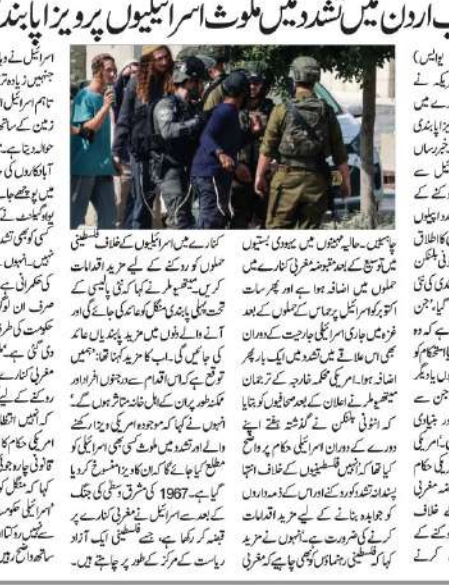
ب اردن میں تشدد میں ملوث اسرائیلیوں پر ویزا پابندی

کنارے میں اسرائیلیوں کے خلاف فلسطینی حملوں کو روکنے کے لیے مزید اقدامات کریں۔ مسٹر ملر نے کہا کہ نئی پالیسی کے تحت پہلی پابندی منگل کو جاری کی جائے گی اور آنے والے دنوں میں مزید پابندیاں عائد کی جائیں گی۔ اب کا مزید کہنا تھا: ہمیں توقع ہے کہ اس اقدام سے درجنوں افراد اور ممکنہ طور پر ان کے اہل خانہ متاثر ہوں گے۔ انہوں نے کہا کہ موجودہ امریکی ویزا رکھنے والے اور تشدد میں ملوث کسی بھی اسرائیلی کو مطلع کیا جائے گا کہ ان کا ویزا منسوخ کیا جا رہا ہے۔ 1967 کی مشرق وسطیٰ کی جنگ کے بعد سے اسرائیل نے مغربی کنارے پر قبضہ کر رکھا ہے، جسے فلسطینی ایک آزاد ریاست کے مرکز کے طور پر چاہتے ہیں۔

چاہیئں۔ حالیہ مہینوں میں یہودی بستیوں میں توسیع کے بعد مقبوضہ مغربی کنارے میں حملوں میں اضافہ ہوا ہے اور پھر سات اکتوبر کو اسرائیل پر حماس کے حملوں کے بعد غزہ میں جاری اسرائیلی جارحیت کے دوران بھی اس علاقے میں تشدد میں ایک بار پھر اضافہ ہوا۔ امریکی محکمہ خارجہ کے ترجمان میتھیو ملر نے اعلان کے بعد صحافیوں کو بتایا کہ انٹونی بلنکن نے گذشتہ ہفتے اپنے دورے کے دوران اسرائیلی حکام پر واضح کیا تھا کہ انہیں فلسطینیوں کے خلاف انتہا پسندانہ تشدد کو روکنے اور اس کے ذمہ داروں کو جوابدہ بنانے کے لیے مزید اقدامات کرنے کی ضرورت ہے۔ انہوں نے مزید کہا کہ فلسطینی رہنماؤں کو بھی چاہیے کہ مغربی

اسرائیل نے ویا جنہیں زیادہ تر تاہم اسرائیل زمین کے ساتھ حوالہ دیتا ہے آبادکاروں کی میں پوچھے جا یوہ گیلنٹ نے کسی کو بھی تشد ہے۔ انہوں نے کی حکمرانی ہے صرف ان لوگ اور حکومت کی ط دی گئی ہے۔ مغربی کنارے اسرائیلی حکام کو انہیں انتظا اسرائیلی حکام قانونی چارہ جوئی کہا کہ منگل کے اسرائیل حکومت کے بعد روکتا ساتھ واضح ہو

یوایس) ریکہ نے میں اوں پر ویزا پابندی نے گزشتہ ماہ جنرل اسرائیل سے کنے کے تشدد اسرائیلیوں کا اطلاق ٹونی بلنکن نے کی حالیہ امن چاہیے کہ وہ استحکام کو یہ ضمن ہو نیادی ریکی حکام مغربی خلاف کرنے